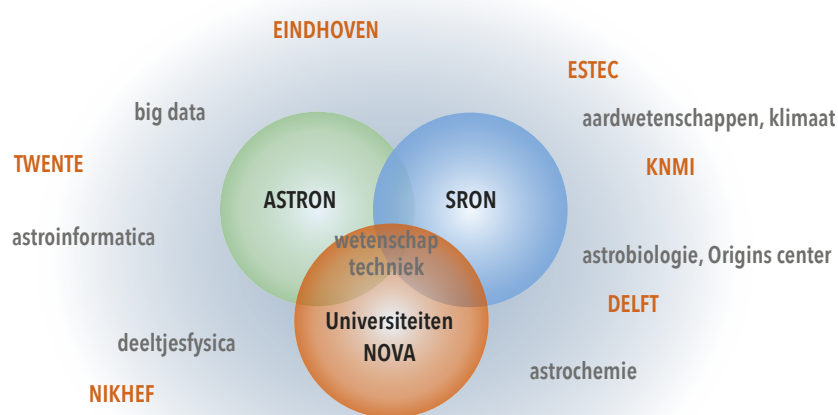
EINDHOVEN

ESTEC

big data

aardwetenschappen, klimaat

TWENTE

KNMI

ASTRON

SRON

astroinformatica

wetenschap techniek

astrobiologie, Origins center

DELFT

Universiteiten NOVA

deeltjesfysica

astrochemie

NIKHEF